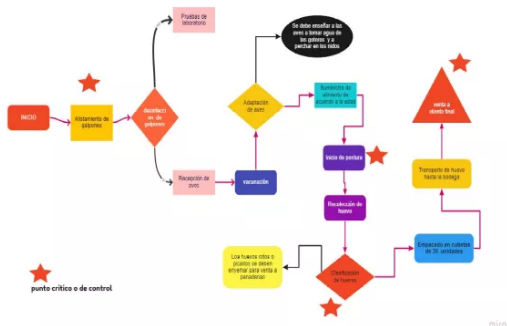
INICIO

Alistamiento de galpones

desinfección de galpones

Pruebas de laboratorio

Recepción de aves

vacunación

Adaptación de aves

Se debe enseñar a las aves a tomar agua de los goteros y a perchar en los nidos

Suministro de alimento de acuerdo a la edad

Inicio de postura

Recolección de huevos

Clasificación de huevos

Los huevos rotos o picados se deben enviar para venta a panaderías

Empacado en cubetas de 30 unidades

Transporte de huevo hasta la bodega

venta a cliente final

punto crítico o de control